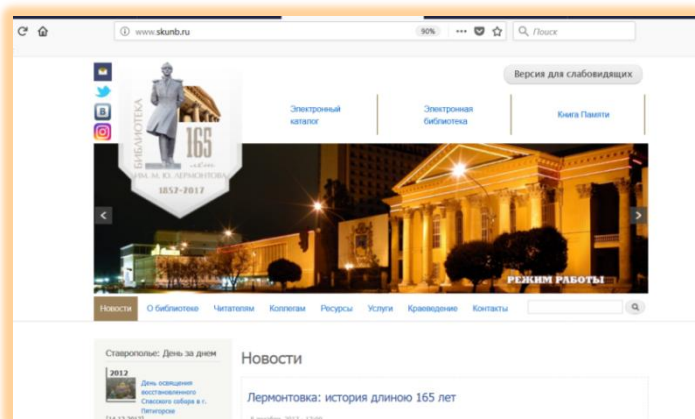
www.skunb.ru
90%
Поиск

Версия для слабовидящих

165
БИБЛИОТЕКА
ИМ. М. Ю. ЛЕРМОНТОВА
1852-2017

Электронный каталог
Электронная библиотека
Книга Памяти

РЕЖИМ РАБОТЫ

Новости
О библиотеке
Читателям
Коллегам
Ресурсы
Услуги
Краеведение
Контакты

Ставрополье: День за днем
2012
День освящения восстановленного Спасского собора в г. Пятигорске
[14.12.2012]

Новости

Лермонтовка: история длиною 165 лет
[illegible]